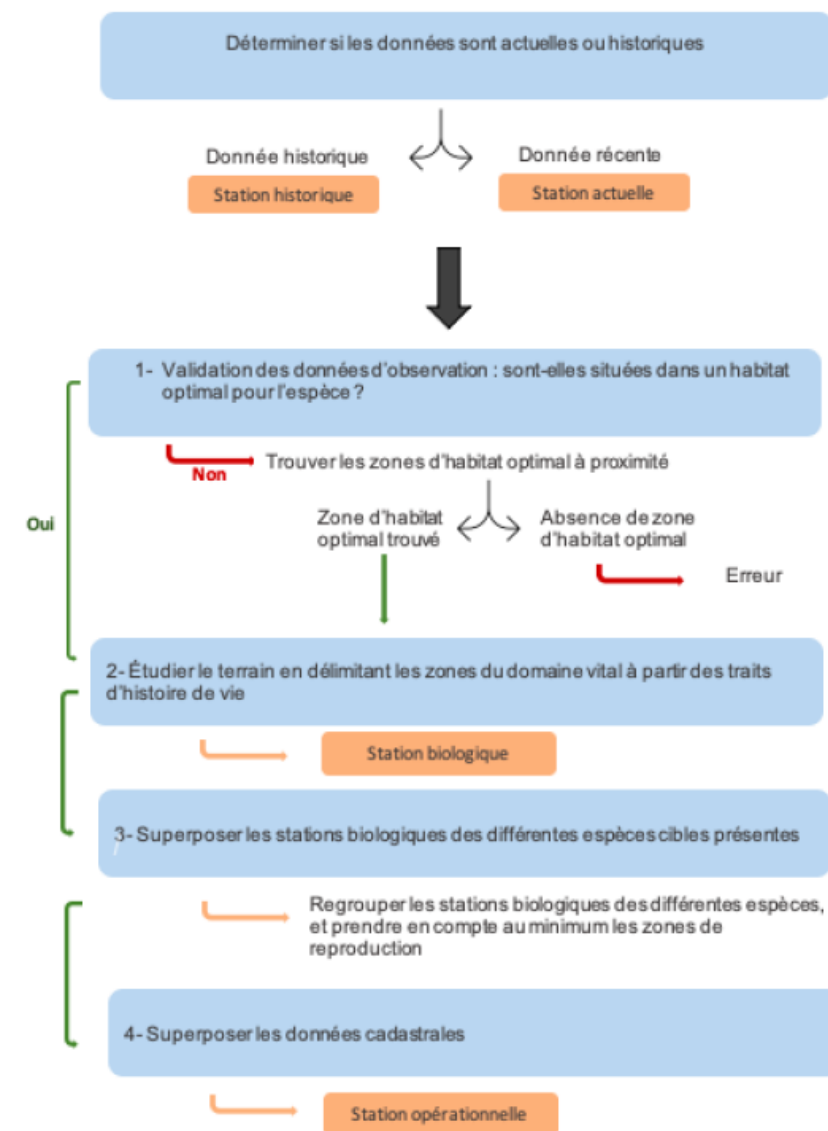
Déterminer si les données sont actuelles ou historiques

Donnée historique

Station historique

Donnée récente

Station actuelle

1- Validation des données d'observation : sont-elles situées dans un habitat optimal pour l'espèce ?

Oui

Non

Trouver les zones d'habitat optimal à proximité

Zone d'habitat optimal trouvé

Absence de zone d'habitat optimal

Erreur

2- Étudier le terrain en délimitant les zones du domaine vital à partir des traits d'histoire de vie

Station biologique

3- Superposer les stations biologiques des différentes espèces cibles présentes

Regrouper les stations biologiques des différentes espèces, et prendre en compte au minimum les zones de reproduction

4- Superposer les données cadastrales

Station opérationnelle